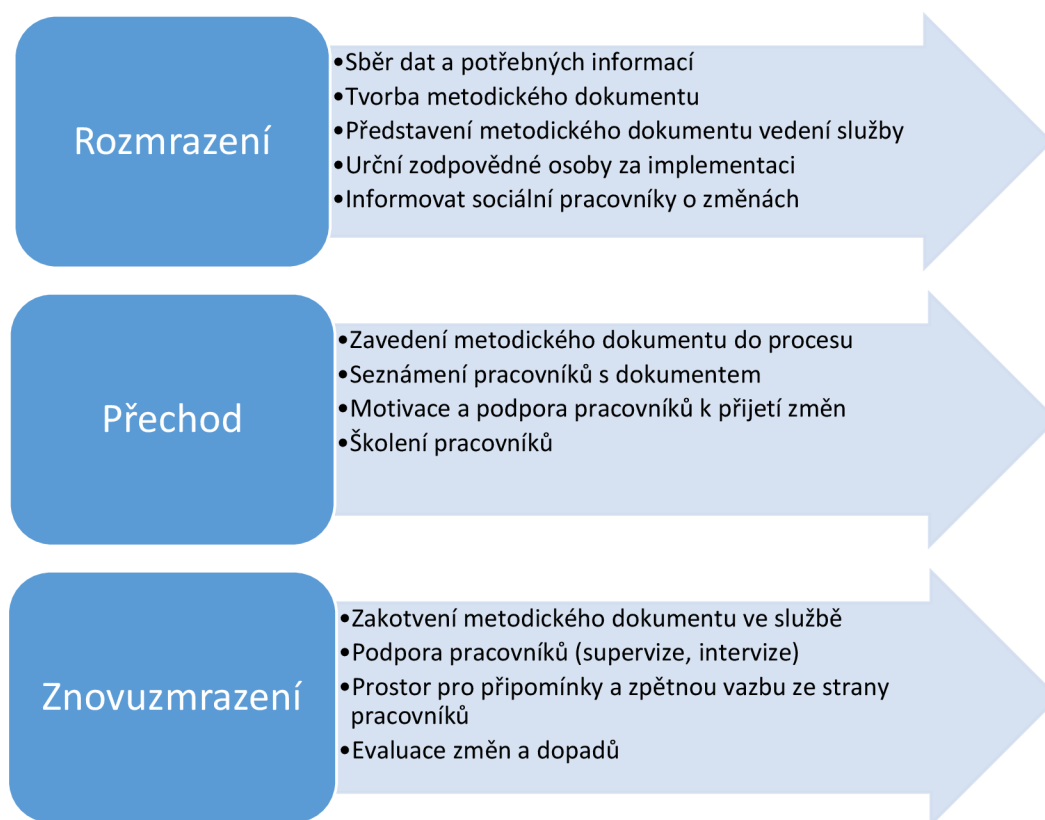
Rozmrazení

•Sběr dat a potřebných informací
•Tvorba metodického dokumentu
•Představení metodického dokumentu vedení služby
•Urční zodpovědné osoby za implementaci
•Informovat sociální pracovníky o změnách

Přechod

•Zavedení metodického dokumentu do procesu
•Seznámení pracovníků s dokumentem
•Motivace a podpora pracovníků k přijetí změn
•Školení pracovníků

Znovuzmrazení

•Zakotvení metodického dokumentu ve službě
•Podpora pracovníků (supervize, intervize)
•Prostor pro připomínky a zpětnou vazbu ze strany pracovníků
•Evaluace změn a dopadů